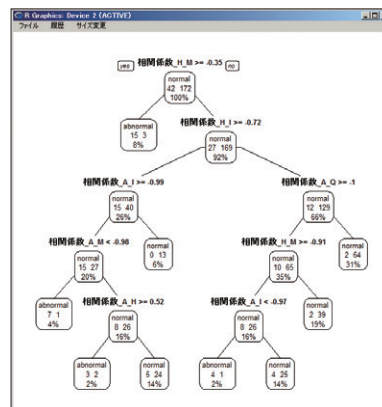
R Graphics: Device 2 (ACTIVE)

ファイル 履歴 サイズ変更

yes 相関係数_H_M >= -0.35 no

normal
42 172
100%

abnormal
15 3
8%

相関係数_H_I >= -0.72

normal
27 169
92%

相関係数_A_I >= -0.99

normal
15 40
26%

相関係数_A_Q >= -1

normal
12 129
66%

相関係数_A_M < -0.98

normal
15 27
20%

normal
0 13
6%

相関係数_H_M >= -0.91

normal
10 65
35%

normal
2 64
31%

abnormal
7 1
4%

相関係数_A_H >= 0.52

normal
8 26
16%

相関係数_A_I < -0.97

normal
8 26
16%

normal
2 39
19%

abnormal
3 2
2%

normal
5 24
14%

abnormal
4 1
2%

normal
4 25
14%